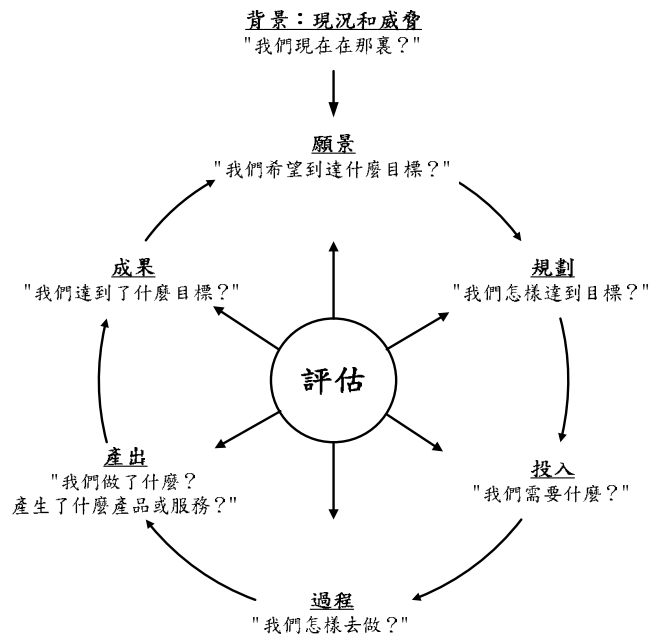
背景：現況和威脅
"我們現在在那裏？"

願景
"我們希望到達什麼目標？"

規劃
"我們怎樣達到目標？"

投入
"我們需要什麼？"

過程
"我們怎樣去做？"

產出
"我們做了什麼？
產生了什麼產品或服務？"

成果
"我們達到了什麼目標？"

評估